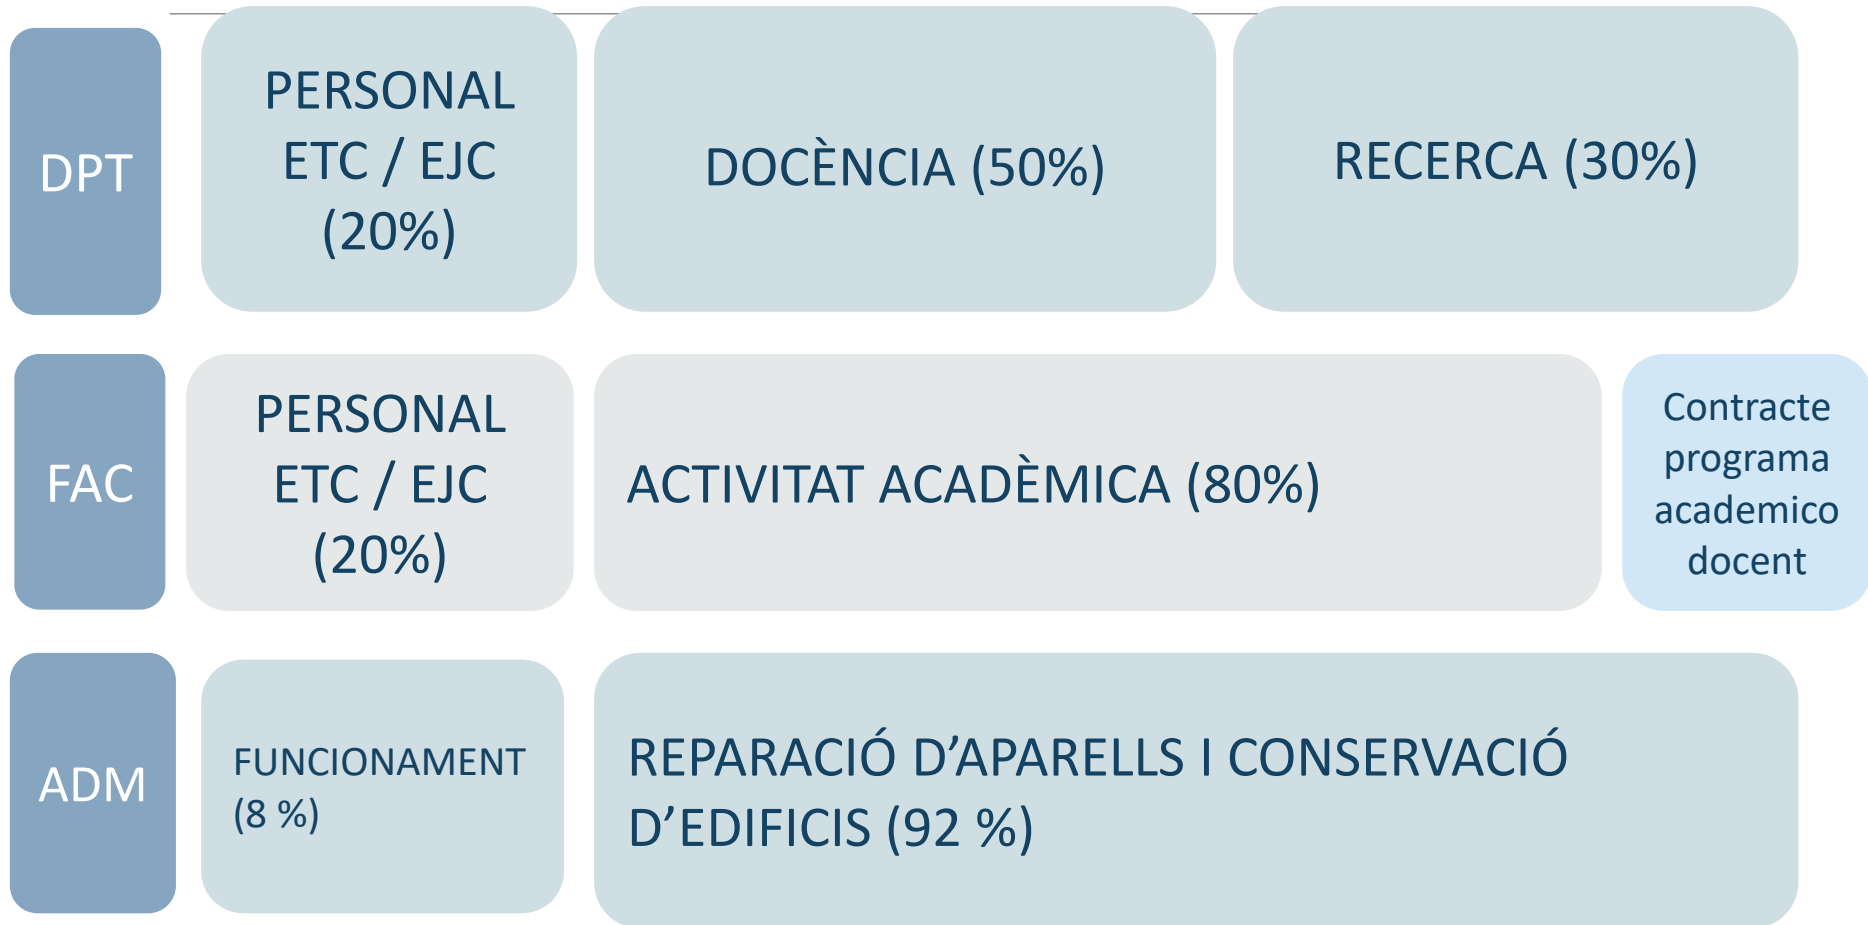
DPT

PERSONAL ETC / EJC (20%)

DOCÈNCIA (50%)

RECERCA (30%)

FAC

PERSONAL ETC / EJC (20%)

ACTIVITAT ACADÈMICA (80%)

Contracte programa academico docent

ADM

FUNCIONAMENT (8 %)

REPARACIÓ D’APARELLS I CONSERVACIÓ D’EDIFICIS (92 %)